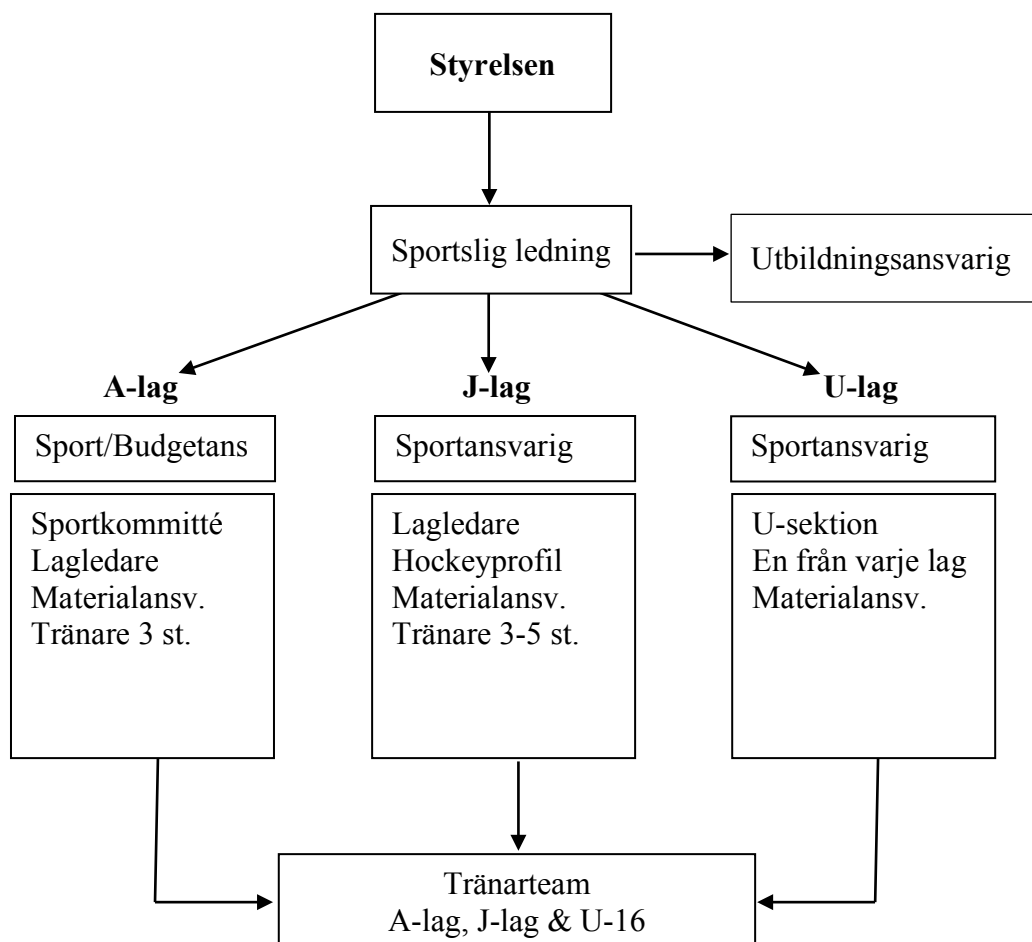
Styrelsen

Sportslig ledning

Utbildningsansvarig

A-lag

J-lag

U-lag

Sport/Budgetans

Sportansvarig

Sportansvarig

Sportkommitté
Lagledare
Materialansv.
Tränare 3 st.

Lagledare
Hockeyprofil
Materialansv.
Tränare 3-5 st.

U-sektion
En från varje lag
Materialansv.

Tränarteam
A-lag, J-lag & U-16